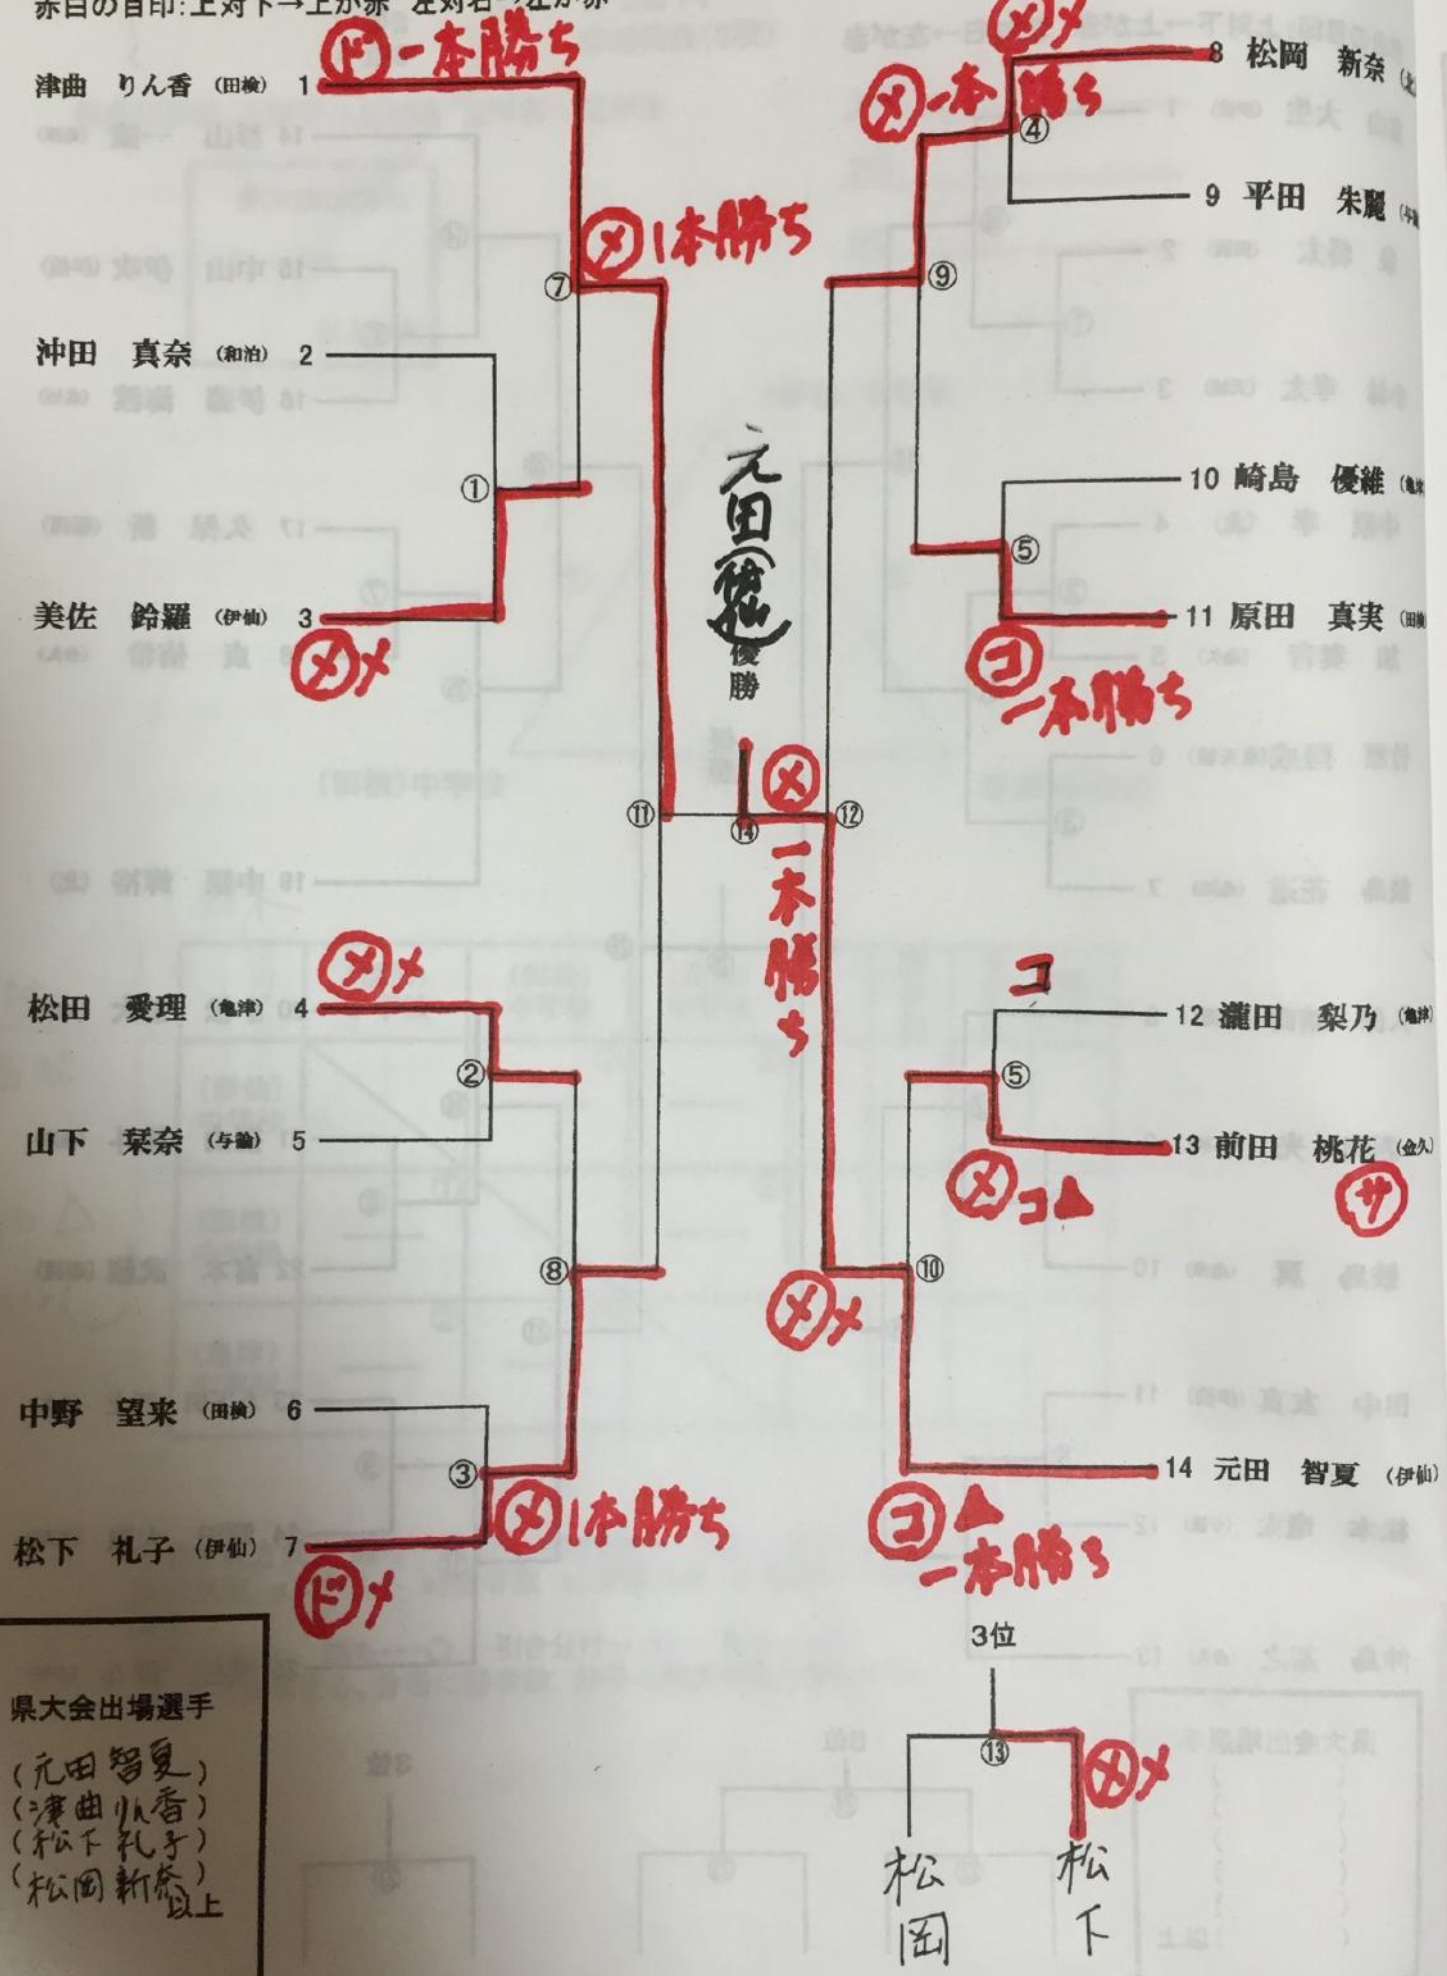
赤白の目印:上対下→上が赤 左対右→左が赤

津曲 りん香 (田検) 1
㋣一本勝ち
沖田 真奈 (和泊) 2
美佐 鈴羅 (伊仙) 3
㋱メ
⑦ ㋱1本勝ち
①
松田 愛理 (亀津) 4
㋱メ
②
山下 栞奈 (与論) 5
⑧
中野 望来 (田検) 6
③
松下 礼子 (伊仙) 7
㋣メ
㋱1本勝ち
⑪
⑭
⑫
元田(伊仙)
優勝
㋱
一本勝ち
8 松岡 新奈
㋱メ
㋱一本勝ち
④
9 平田 朱麗
⑨
10 崎島 優維
⑤
11 原田 真実
㋙一本勝ち
コ
12 瀧田 梨乃 (亀津)
⑤
13 前田 桃花 (金久)
㋚
㋱コ▲
⑩
㋱メ
14 元田 智夏 (伊仙)
㋙▲一本勝ち
3位
⑬
㋱メ
松岡
松下

県大会出場選手
(元田智夏)
(津曲りん香)
(松下礼子)
(松岡新奈)
以上